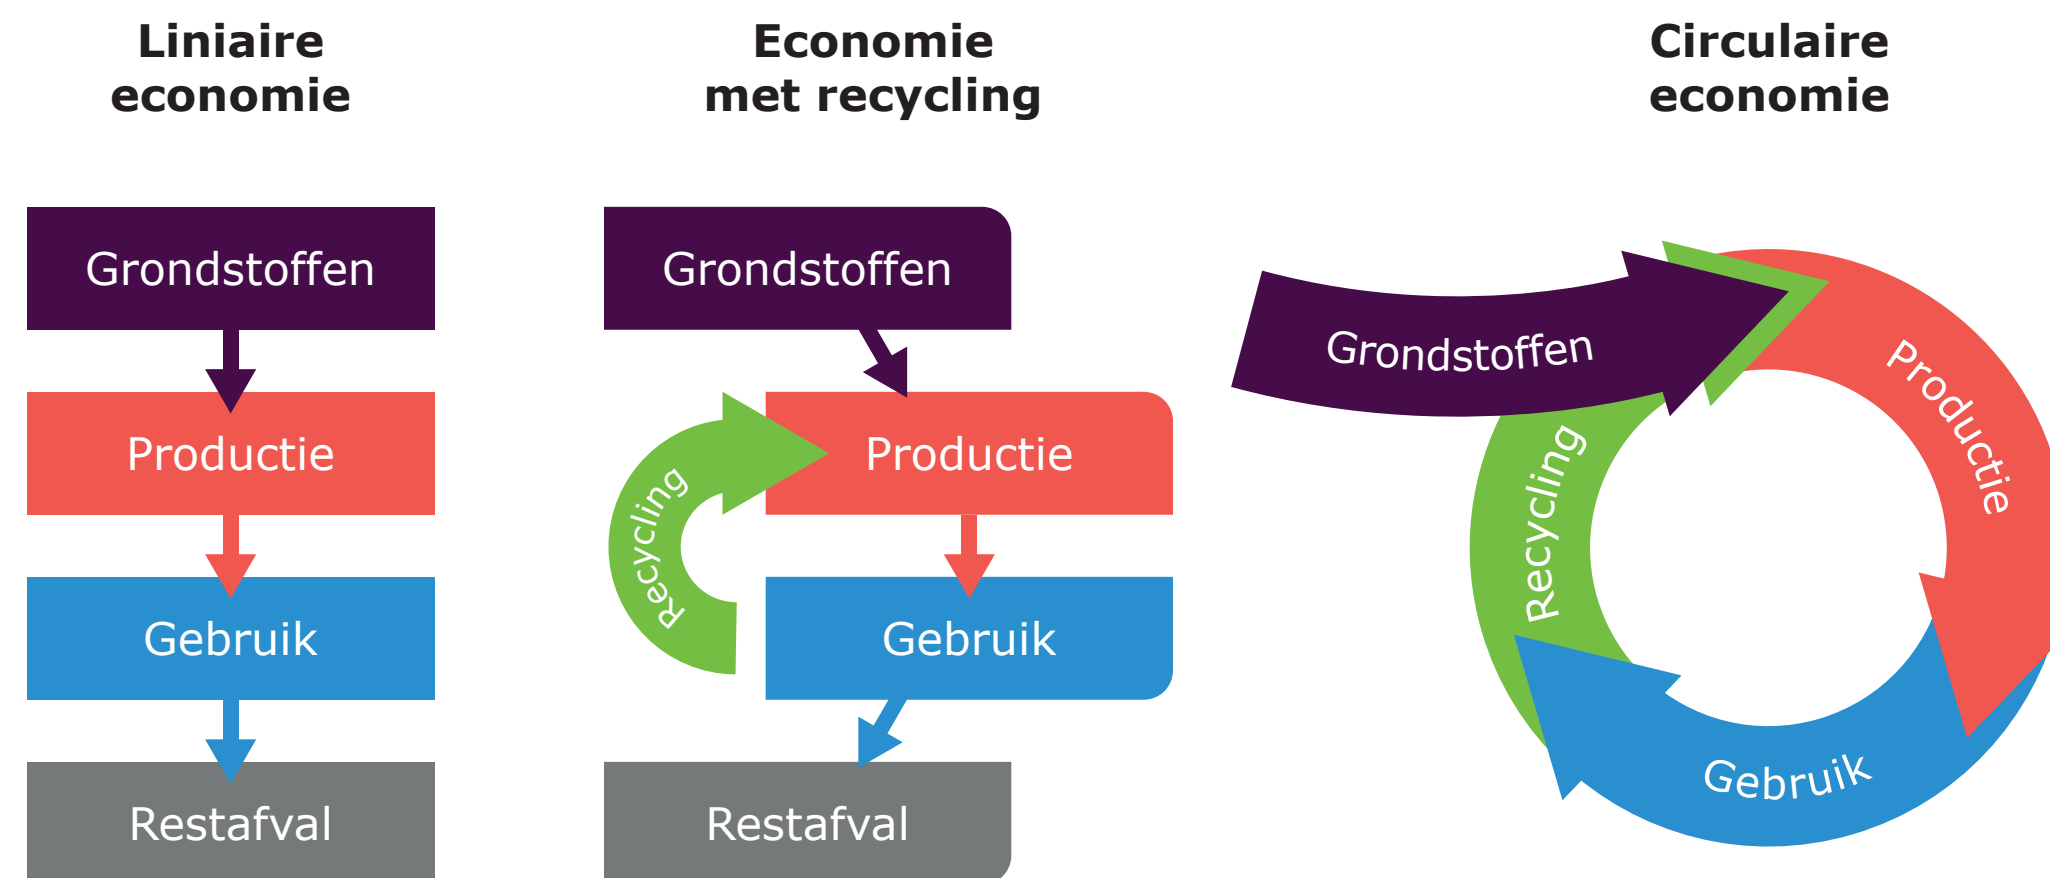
Liniaire economie

Grondstoffen

Productie

Gebruik

Restafval

Economie met recycling

Grondstoffen

Recycling

Productie

Gebruik

Restafval

Circulaire economie

Grondstoffen

Productie

Recycling

Gebruik